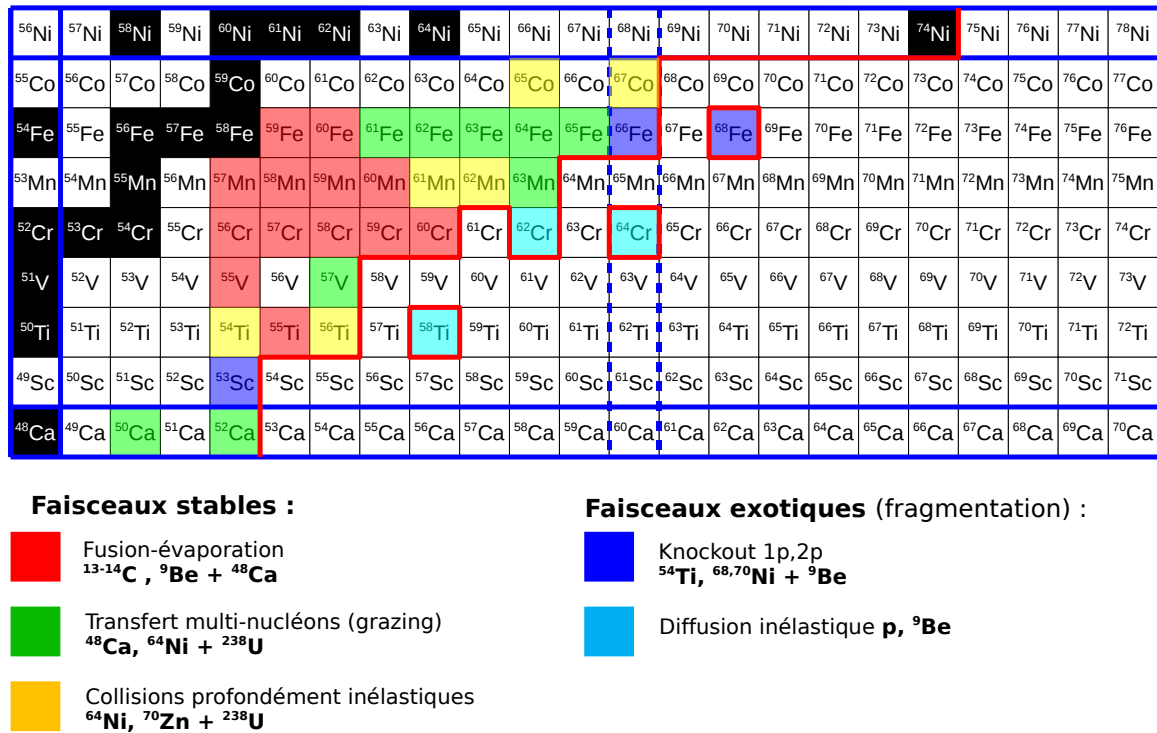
| $^{56}$Ni | $^{57}$Ni | $^{58}$Ni | $^{59}$Ni | $^{60}$Ni | $^{61}$Ni | $^{62}$Ni | $^{63}$Ni | $^{64}$Ni | $^{65}$Ni | $^{66}$Ni | $^{67}$Ni | $^{68}$Ni | $^{69}$Ni | $^{70}$Ni | $^{71}$Ni | $^{72}$Ni | $^{73}$Ni | $^{74}$Ni | $^{75}$Ni | $^{76}$Ni | $^{77}$Ni | $^{78}$Ni |
|---|---|---|---|---|---|---|---|---|---|---|---|---|---|---|---|---|---|---|---|---|---|---|
| $^{55}$Co | $^{56}$Co | $^{57}$Co | $^{58}$Co | $^{59}$Co | $^{60}$Co | $^{61}$Co | $^{62}$Co | $^{63}$Co | $^{64}$Co | $^{65}$Co | $^{66}$Co | $^{67}$Co | $^{68}$Co | $^{69}$Co | $^{70}$Co | $^{71}$Co | $^{72}$Co | $^{73}$Co | $^{74}$Co | $^{75}$Co | $^{76}$Co | $^{77}$Co |
| $^{54}$Fe | $^{55}$Fe | $^{56}$Fe | $^{57}$Fe | $^{58}$Fe | $^{59}$Fe | $^{60}$Fe | $^{61}$Fe | $^{62}$Fe | $^{63}$Fe | $^{64}$Fe | $^{65}$Fe | $^{66}$Fe | $^{67}$Fe | $^{68}$Fe | $^{69}$Fe | $^{70}$Fe | $^{71}$Fe | $^{72}$Fe | $^{73}$Fe | $^{74}$Fe | $^{75}$Fe | $^{76}$Fe |
| $^{53}$Mn | $^{54}$Mn | $^{55}$Mn | $^{56}$Mn | $^{57}$Mn | $^{58}$Mn | $^{59}$Mn | $^{60}$Mn | $^{61}$Mn | $^{62}$Mn | $^{63}$Mn | $^{64}$Mn | $^{65}$Mn | $^{66}$Mn | $^{67}$Mn | $^{68}$Mn | $^{69}$Mn | $^{70}$Mn | $^{71}$Mn | $^{72}$Mn | $^{73}$Mn | $^{74}$Mn | $^{75}$Mn |
| $^{52}$Cr | $^{53}$Cr | $^{54}$Cr | $^{55}$Cr | $^{56}$Cr | $^{57}$Cr | $^{58}$Cr | $^{59}$Cr | $^{60}$Cr | $^{61}$Cr | $^{62}$Cr | $^{63}$Cr | $^{64}$Cr | $^{65}$Cr | $^{66}$Cr | $^{67}$Cr | $^{68}$Cr | $^{69}$Cr | $^{70}$Cr | $^{71}$Cr | $^{72}$Cr | $^{73}$Cr | $^{74}$Cr |
| $^{51}$V | $^{52}$V | $^{53}$V | $^{54}$V | $^{55}$V | $^{56}$V | $^{57}$V | $^{58}$V | $^{59}$V | $^{60}$V | $^{61}$V | $^{62}$V | $^{63}$V | $^{64}$V | $^{65}$V | $^{66}$V | $^{67}$V | $^{68}$V | $^{69}$V | $^{70}$V | $^{71}$V | $^{72}$V | $^{73}$V |
| $^{50}$Ti | $^{51}$Ti | $^{52}$Ti | $^{53}$Ti | $^{54}$Ti | $^{55}$Ti | $^{56}$Ti | $^{57}$Ti | $^{58}$Ti | $^{59}$Ti | $^{60}$Ti | $^{61}$Ti | $^{62}$Ti | $^{63}$Ti | $^{64}$Ti | $^{65}$Ti | $^{66}$Ti | $^{67}$Ti | $^{68}$Ti | $^{69}$Ti | $^{70}$Ti | $^{71}$Ti | $^{72}$Ti |
| $^{49}$Sc | $^{50}$Sc | $^{51}$Sc | $^{52}$Sc | $^{53}$Sc | $^{54}$Sc | $^{55}$Sc | $^{56}$Sc | $^{57}$Sc | $^{58}$Sc | $^{59}$Sc | $^{60}$Sc | $^{61}$Sc | $^{62}$Sc | $^{63}$Sc | $^{64}$Sc | $^{65}$Sc | $^{66}$Sc | $^{67}$Sc | $^{68}$Sc | $^{69}$Sc | $^{70}$Sc | $^{71}$Sc |
| $^{48}$Ca | $^{49}$Ca | $^{50}$Ca | $^{51}$Ca | $^{52}$Ca | $^{53}$Ca | $^{54}$Ca | $^{55}$Ca | $^{56}$Ca | $^{57}$Ca | $^{58}$Ca | $^{59}$Ca | $^{60}$Ca | $^{61}$Ca | $^{62}$Ca | $^{63}$Ca | $^{64}$Ca | $^{65}$Ca | $^{66}$Ca | $^{67}$Ca | $^{68}$Ca | $^{69}$Ca | $^{70}$Ca |

**Faisceaux stables :**

Fusion-évaporation
**$^{13-14}$C , $^{9}$Be + $^{48}$Ca**

Transfert multi-nucléons (grazing)
**$^{48}$Ca, $^{64}$Ni + $^{238}$U**

Collisions profondément inélastiques
**$^{64}$Ni, $^{70}$Zn + $^{238}$U**

**Faisceaux exotiques** (fragmentation) :

Knockout 1p,2p
**$^{54}$Ti, $^{68,70}$Ni + $^{9}$Be**

Diffusion inélastique **p, $^{9}$Be**